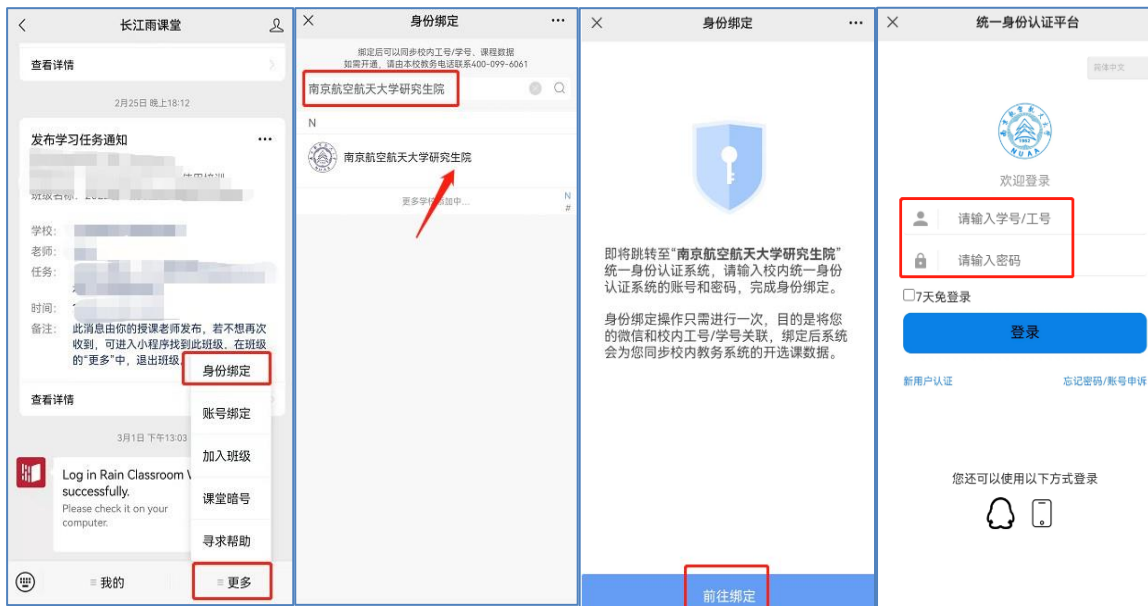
长江雨课堂

查看详情

2月25日 晚上18:12

发布学习任务通知

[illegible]

学校:
老师:
任务:

时间:
备注: 此消息由你的授课老师发布，若不想再次收到，可进入小程序找到此班级，在班级的"更多"中，退出班级。

查看详情

3月1日 下午13:03

Log in Rain Classroom successfully.
Please check it on your computer.

身份绑定
账号绑定
加入班级
课堂暗号
寻求帮助

我的
更多

身份绑定

绑定后可以同步校内工号/学号、课程数据
如需开通，请由本校教务电话联系400-099-6061

南京航空航天大学研究生院

N

南京航空航天大学研究生院

更多学校添加中...

N
#

身份绑定

即将跳转至"南京航空航天大学研究生院"统一身份认证系统，请输入校内统一身份认证系统的账号和密码，完成身份绑定。

身份绑定操作只需进行一次，目的是将您的微信和校内工号/学号关联，绑定后系统会为您同步校内教务系统的开选课数据。

前往绑定

统一身份认证平台

简体中文

欢迎登录

请输入学号/工号
请输入密码

7天免登录

登录

新用户认证
忘记密码/账号申诉

您还可以使用以下方式登录